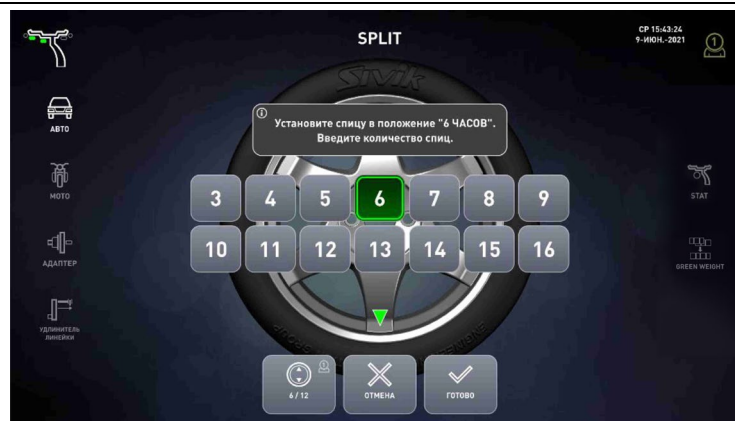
SPLIT

СР 15:43:24
9-ИЮН.-2021

1

АВТО

МОТО

АДАПТЕР

УДЛИНИТЕЛЬ ЛИНЕЙКИ

Sivik

Установите спицу в положение "6 ЧАСОВ".
Введите количество спиц.

| 3 | 4 | 5 | 6 | 7 | 8 | 9 |
|---|---|---|---|---|---|---|
| 10 | 11 | 12 | 13 | 14 | 15 | 16 |

STAT

GREEN WEIGHT

6 / 12

ОТМЕНА

ГОТОВО